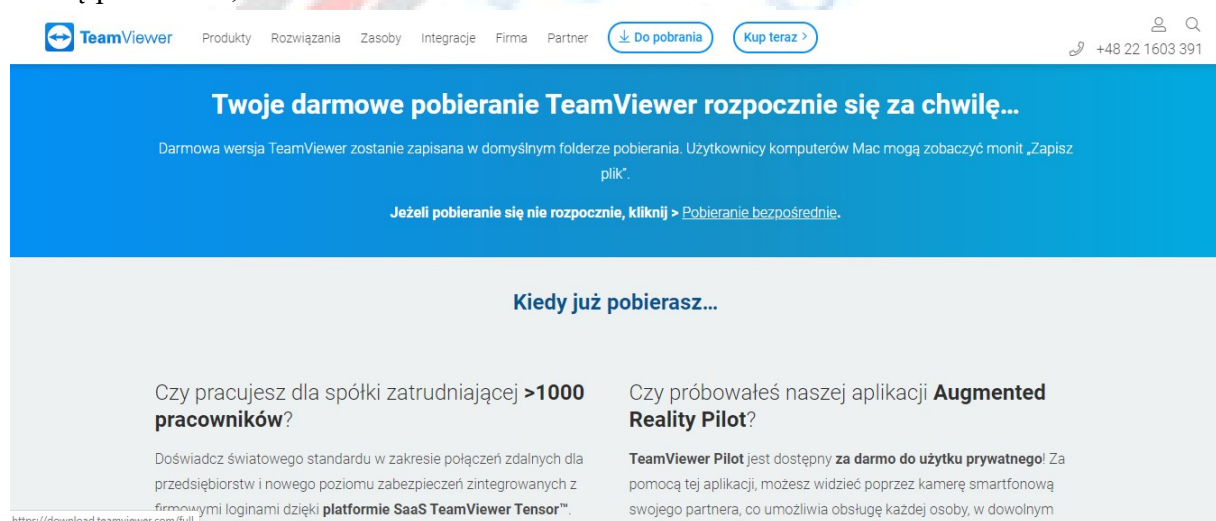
TeamViewer Produkty Rozwiązania Zasoby Integracje Firma Partner Do pobrania Kup teraz > +48 22 1603 391

Twoje darmowe pobieranie TeamViewer rozpocznie się za chwilę…

Darmowa wersja TeamViewer zostanie zapisana w domyślnym folderze pobierania. Użytkownicy komputerów Mac mogą zobaczyć monit „Zapisz plik".

Jeżeli pobieranie się nie rozpocznie, kliknij > Pobieranie bezpośrednie.

Kiedy już pobierasz…

Czy pracujesz dla spółki zatrudniającej >1000 pracowników?

Doświadcz światowego standardu w zakresie połączeń zdalnych dla przedsiębiorstw i nowego poziomu zabezpieczeń zintegrowanych z firmowymi loginami dzięki platformie SaaS TeamViewer Tensor™.

Czy próbowałeś naszej aplikacji Augmented Reality Pilot?

TeamViewer Pilot jest dostępny za darmo do użytku prywatnego! Za pomocą tej aplikacji, możesz widzieć poprzez kamerę smartfonową swojego partnera, co umożliwia obsługę każdej osoby, w dowolnym

https://download.teamviewer.com/full